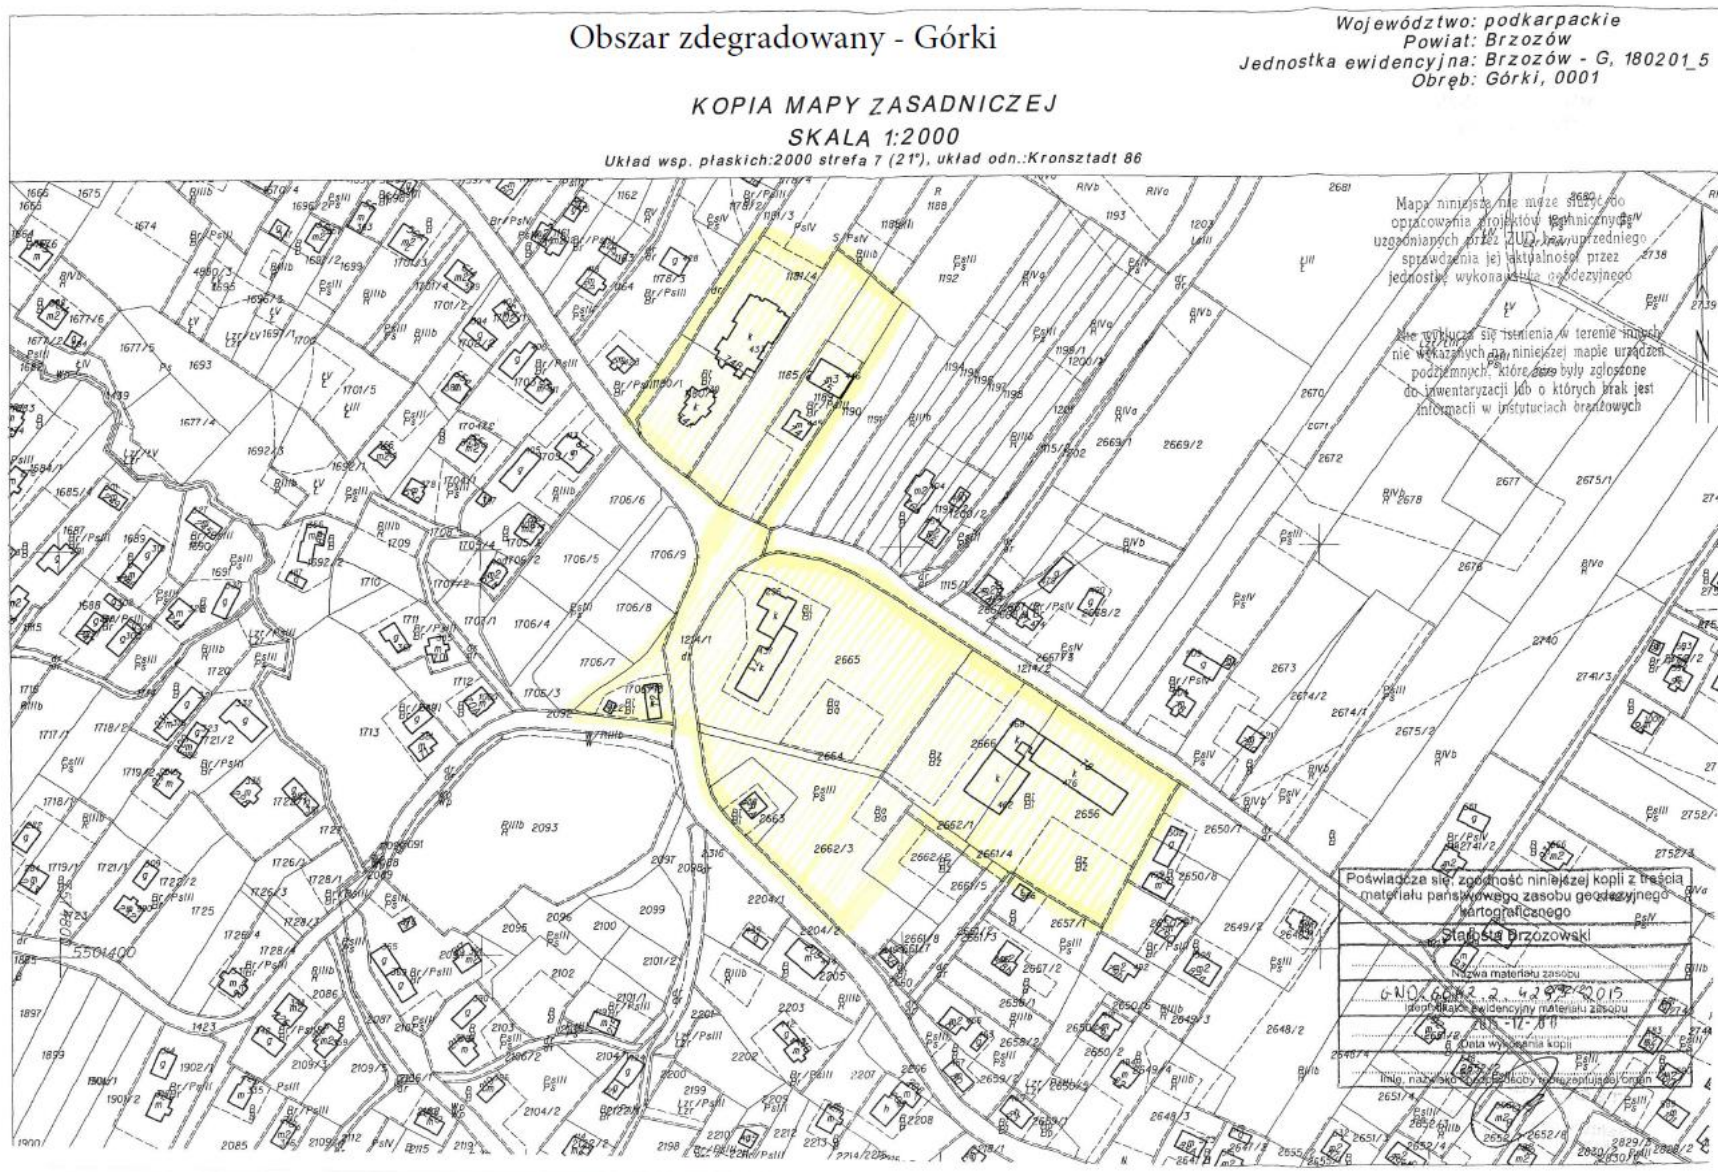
Obszar zdegradowany - Górki

Województwo: podkarpackie
Powiat: Brzozów
Jednostka ewidencyjna: Brzozów - G, 180201_5
Obręb: Górki, 0001

KOPIA MAPY ZASADNICZEJ
SKALA 1:2000
Układ wsp. płaskich:2000 strefa 7 (21°), układ odn.:Kronsztadt 86

Mapa niniejsza nie może służyć do opracowania projektów technicznych uzgodnionych przez ZUD bez uprzedniego sprawdzenia jej aktualności przez jednostkę wykonawstwa geodezyjnego

Nie wyklucza się istnienia w terenie innych nie wykazanych na niniejszej mapie urządzeń podziemnych, które nie były zgłoszone do inwentaryzacji lub o których brak jest informacji w instytucjach branżowych

Poświadcza się zgodność niniejszej kopii z treścią materiału państwowego zasobu geodezyjnego i kartograficznego
Starosta Brzozowski
Nazwa materiału zasobu
GN.6642.2.4393.2015
Identyfikator ewidencyjny materiału zasobu
2015-12-00
Data wykonania kopii
Imię, nazwisko i podpis osoby reprezentującej organ

1665 1666 1675 1674 1664 1676 1677/6 1677/5 1693 1677/4 1684/1 1685/4 1687 1689 1650 1691 1688 1690 1692/3 1692/1 1692/2 1695 1696/2 1697/1 1699 1700 1701/5 1701/2 1703 1704/2 1705/4 1705/2 1706/6 1706/9 1706/5 1706/8 1706/4 1706/7 1705/3 1707/1 1707/2 1708 1709 1710 1711 1712 1713 1716 1717/1 1718/2 1718/1 1719/1 1720 1721/2 1721/1 1722/2 1723 1725 1726/1 1726/3 1726/4 1727 1728/1 1728/3 1728/4 1885 1897 1899 1900 1901/1 1901/2 1902/1 1423 5501400 2052 2084 2085 2086 2087 2088 2089 2093 2095 2096 2097 2098 2099 2100 2101/2 2101/1 2102 2103 2104/2 2106/2 2109/3 2109/5 2109/2 2115 2119 2198 2199 2200 2201 2202 2203 2204/1 2204/2 2205 2207 2208 2210 2212 2213 2214 2216 1162 1178/2 1178/3 1181/3 1181/4 1185 1188 1189 1190 1191 1192 1193 1194 1195 1196 1197 1198 1198/1 1200/2 1201 1203 1214/1 1214/2 1115/1 2650/1 2650/8 2650/5 2650/2 2649/2 2649/3 2649/4 2648/2 2648/3 2648/4 2651/4 2652/1 2652/4 2652/8 2656 2657/1 2657/3 2657/2 2658/1 2658/2 2659/1 2659/2 2661/3 2661/4 2661/5 2661/8 2662/3 2662/4 2664 2665 2666 2669/1 2669/2 2670 2671 2672 2673 2674/1 2674/2 2675/1 2675/2 2676 2677 2678 2680 2681 2738 2739 2740 2741/3 2752/1 2752/3 2829/3 2830/1 2316
RIVb RIVa RIIIb RIIIa PsII PsIII PsIV PsV Br/PsII Br/PsIII Br/PsIV S/PsIV ŁIV ŁV ŁIII Lzr/ŁIV Lzr/PsIII W/RIIIb dr B Bi Bz Ba R Ps